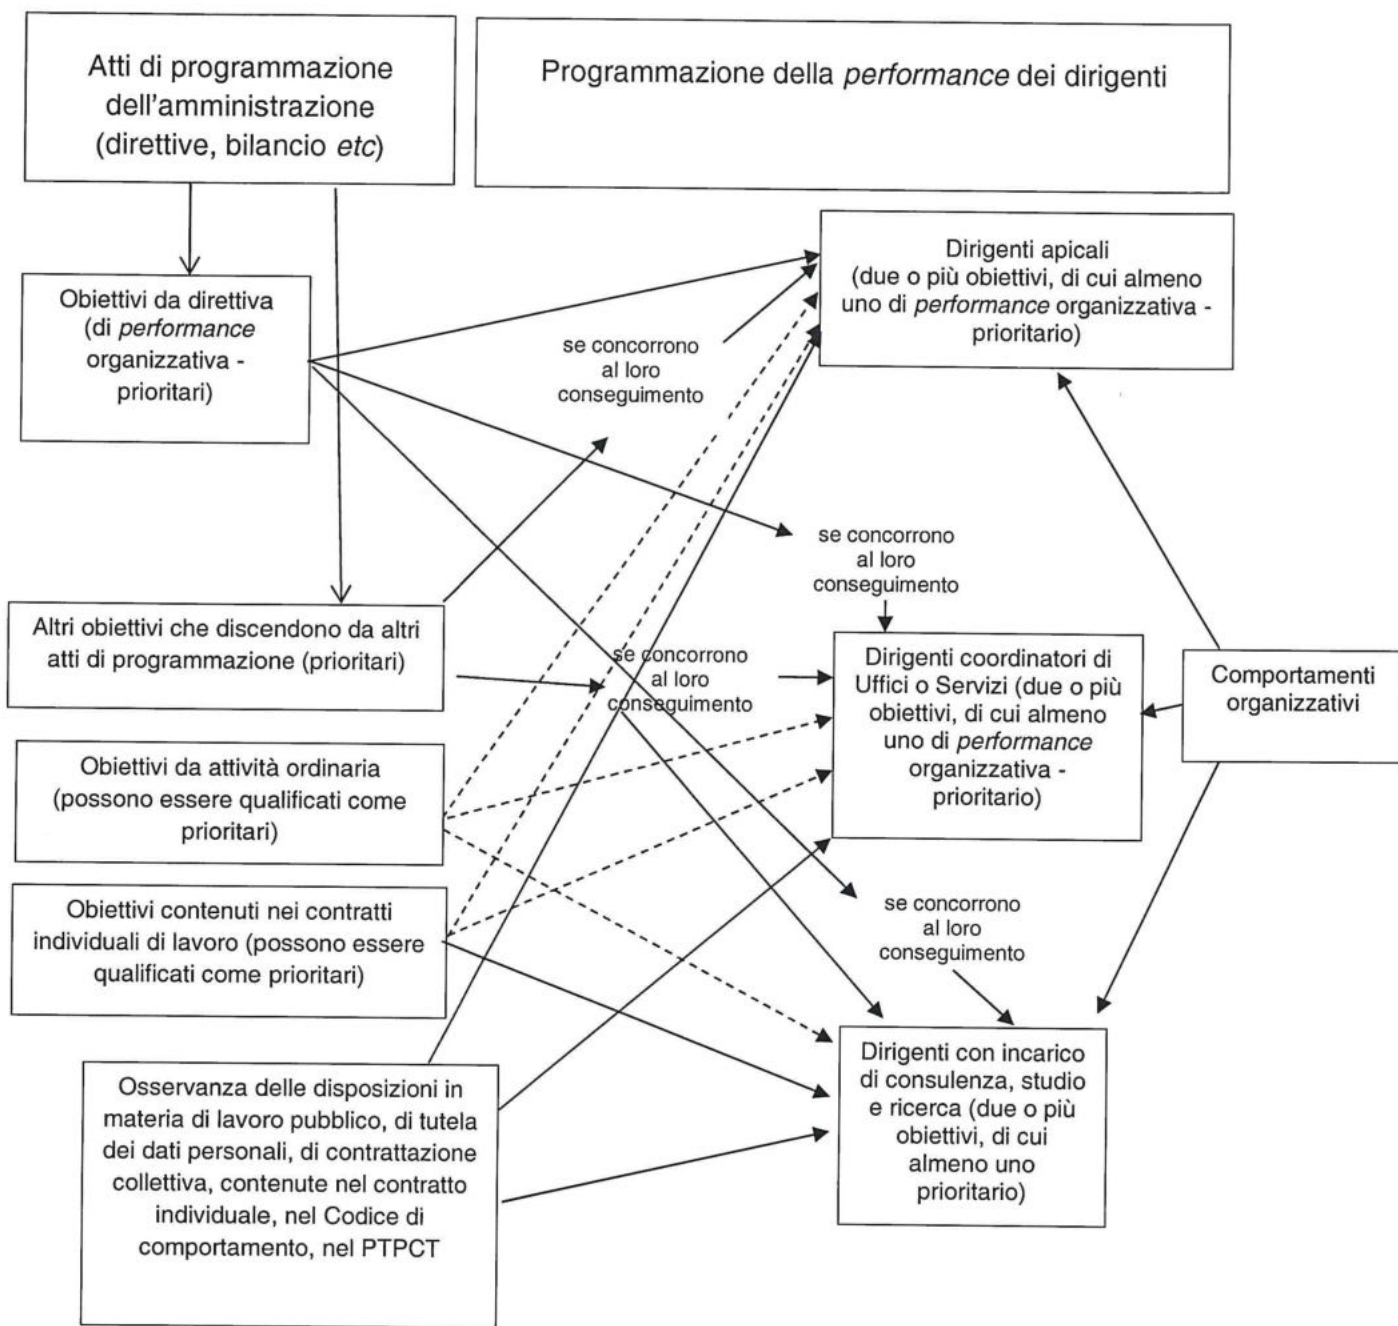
Atti di programmazione dell'amministrazione (direttive, bilancio etc)

Programmazione della performance dei dirigenti

Obiettivi da direttiva (di performance organizzativa - prioritari)

Dirigenti apicali (due o più obiettivi, di cui almeno uno di performance organizzativa - prioritario)

se concorrono al loro conseguimento

se concorrono al loro conseguimento

Altri obiettivi che discendono da altri atti di programmazione (prioritari)

se concorrono al loro conseguimento

Dirigenti coordinatori di Uffici o Servizi (due o più obiettivi, di cui almeno uno di performance organizzativa - prioritario)

Comportamenti organizzativi

Obiettivi da attività ordinaria (possono essere qualificati come prioritari)

Obiettivi contenuti nei contratti individuali di lavoro (possono essere qualificati come prioritari)

se concorrono al loro conseguimento

Osservanza delle disposizioni in materia di lavoro pubblico, di tutela dei dati personali, di contrattazione collettiva, contenute nel contratto individuale, nel Codice di comportamento, nel PTPCT

Dirigenti con incarico di consulenza, studio e ricerca (due o più obiettivi, di cui almeno uno prioritario)